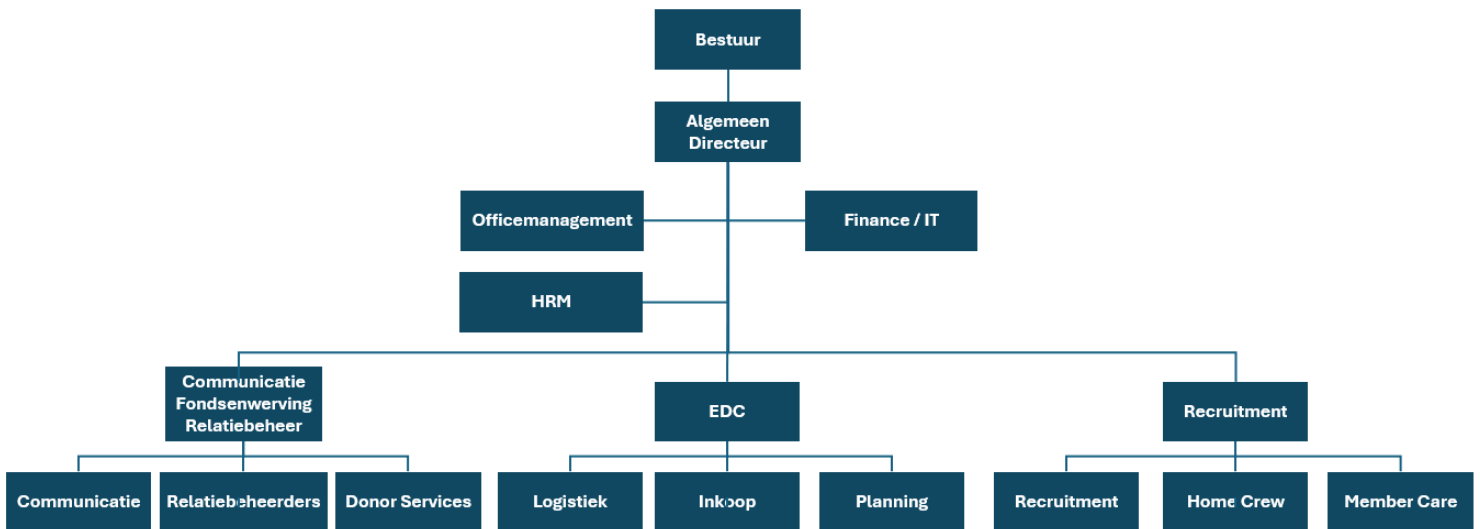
Bestuur

Algemeen Directeur

Officemanagement

Finance / IT

HRM

Communicatie Fondsenwerving Relatiebeheer

EDC

Recruitment

Communicatie

Relatiebeheerders

Donor Services

Logistiek

Inkoop

Planning

Recruitment

Home Crew

Member Care